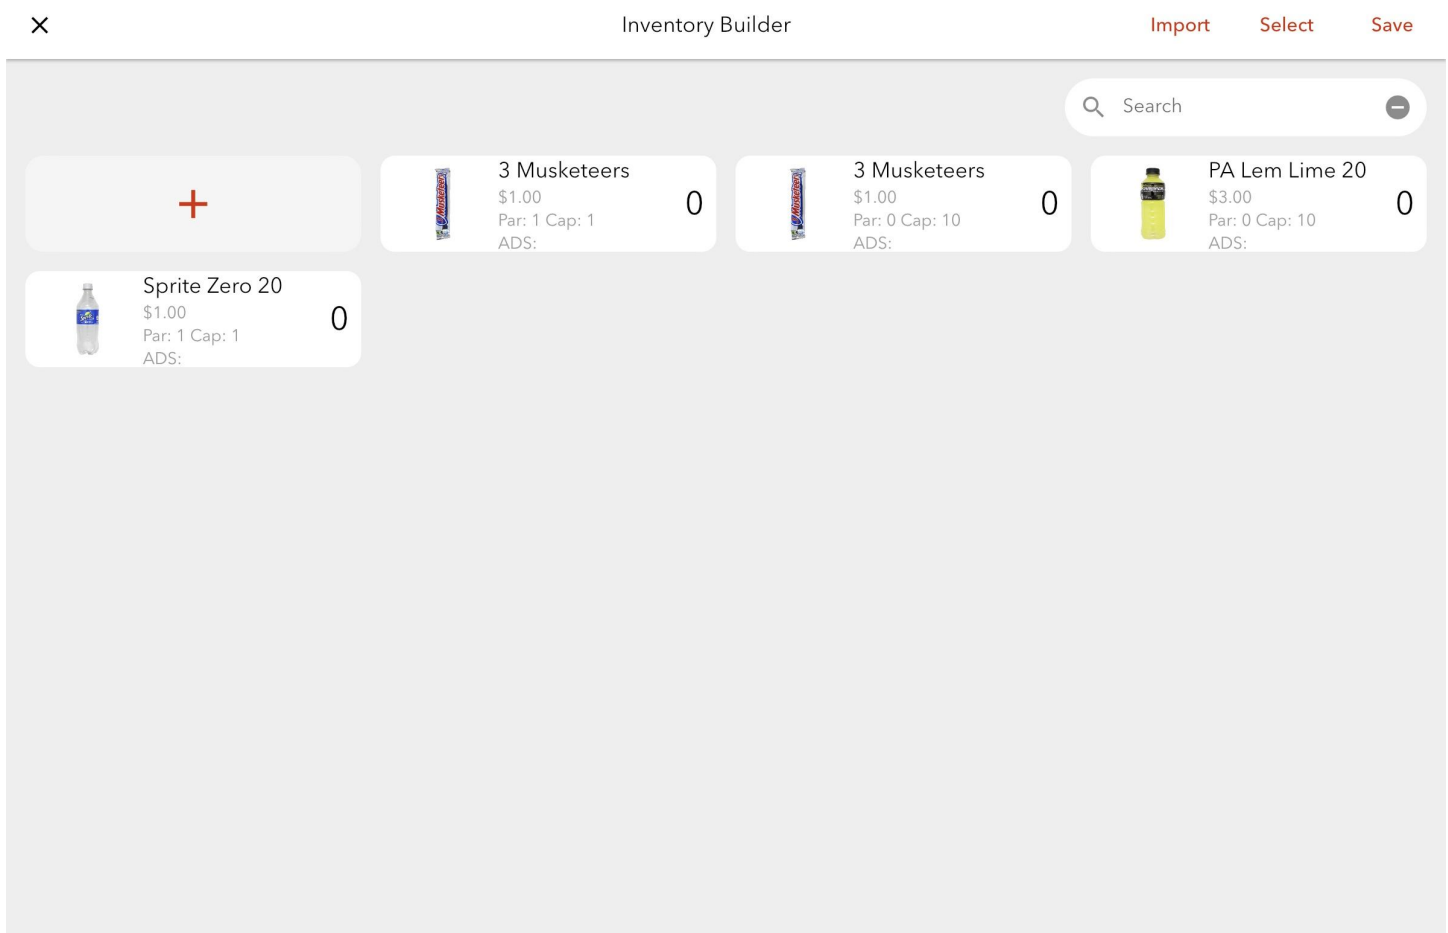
×

Inventory Builder

Import Select Save

Search

+

3 Musketeers
$1.00
Par: 1 Cap: 1
ADS:
0

3 Musketeers
$1.00
Par: 0 Cap: 10
ADS:
0

PA Lem Lime 20
$3.00
Par: 0 Cap: 10
ADS:
0

Sprite Zero 20
$1.00
Par: 1 Cap: 1
ADS:
0